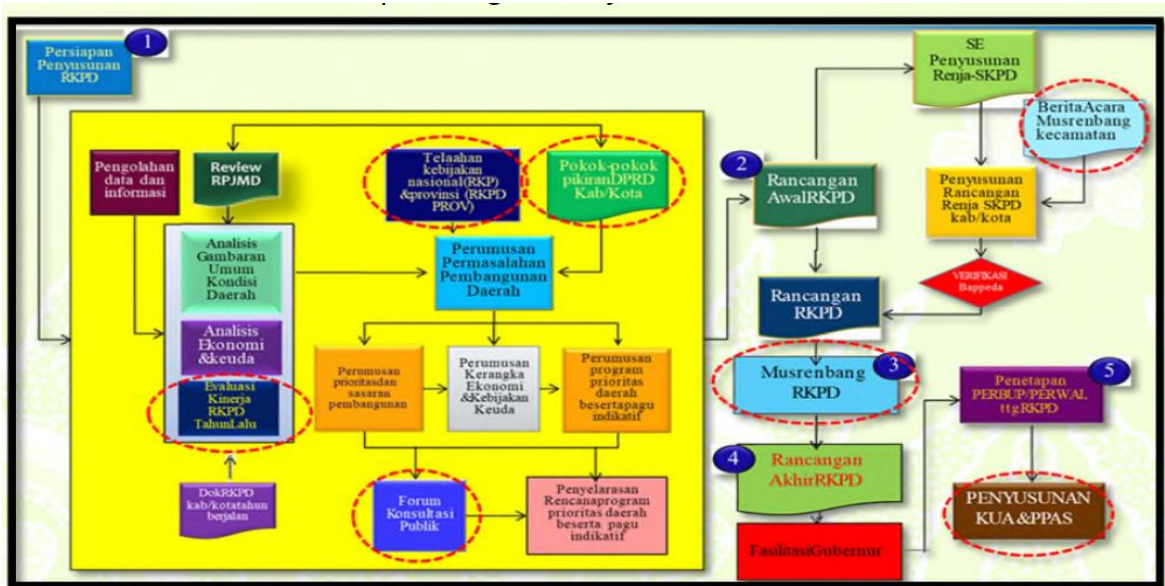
1
Persiapan Penyusunan RKPD

Pengolahan data dan informasi

Review RPJMD

Telaahan kebijakan nasional(RKP) &provinsi (RKPD PROV)

Pokok-pokok pikiranDPRD Kab/Kota

Analisis Gambaran Umum Kondisi Daerah

Analisis Ekonomi &keuda

Evaluasi Kinerja RKPD TahunLalu

Perumusan Permasalahan Pembangunan Daerah

Perumusan prioritasdan sasaran pembangunan

Perumusan Kerangka Ekonomi &Kebijakan Keuda

Perumusan program prioritas daerah besertapagu indikatif

DokRKPD kab/kotatahun berjalan

Forum Konsultasi Publik

Penyelarasan Rencanaprogram prioritas daerah beserta pagu indikatif

SE Penyusunan Renja-SKPD

BeritaAcara Musrenbang kecamatan

2
Rancangan AwalRKPD

Penyusunan Rancangan Renja SKPD kab/kota

VERIFIKASI Bappeda

Rancangan RKPD

Musrenbang RKPD
3

5
Penetapan PERBUP/PERWAL ttgRKPD

4
Rancangan AkhirRKPD

PENYUSUNAN KUA &PPAS

FasilitasiGubernur